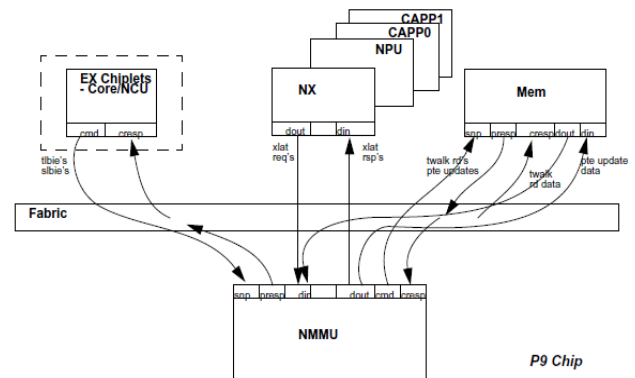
CAPP1
CAPP0
NPU
EX Chiplets
- Core/NCU
cmd
cresp
NX
dout
din
Mem
snp
presp
cresp
dout
din
tlbie's
slbie's
xlat
req's
xlat
rsp's
twalk rd's
pte updates
twalk
rd data
pte update
data
Fabric
snp
presp
din
dout
cmd
cresp
NMMU
P9 Chip